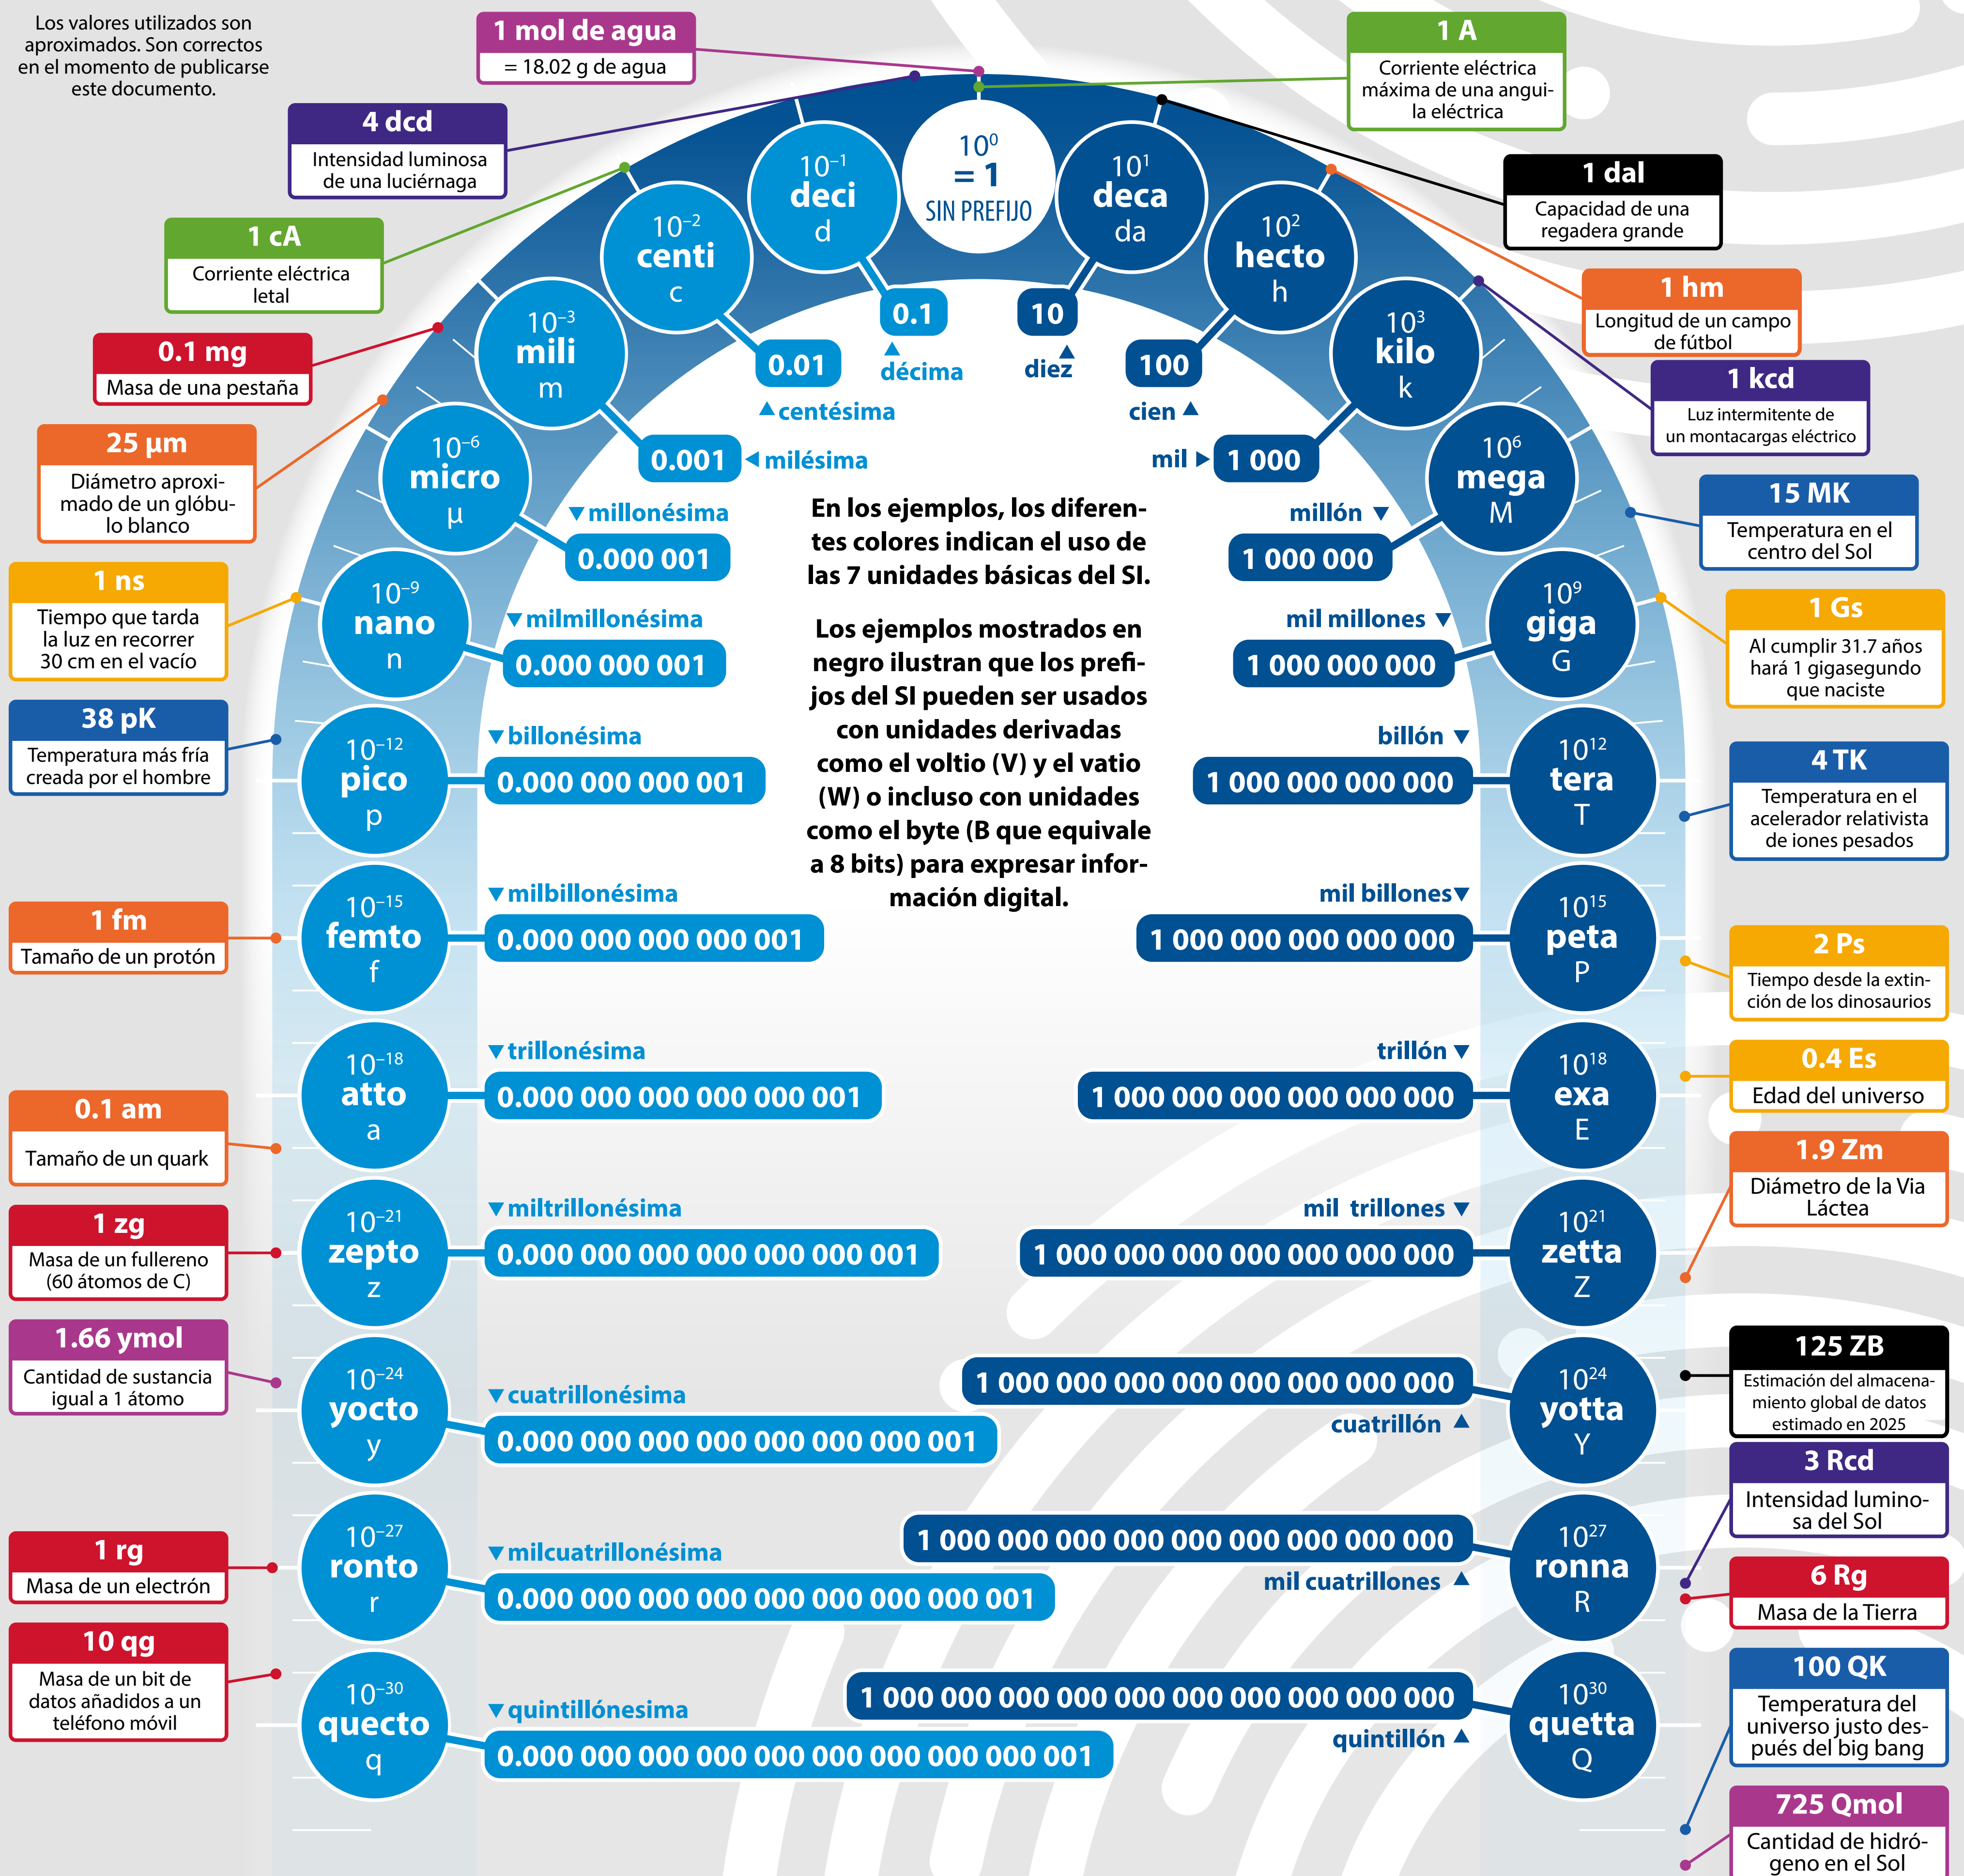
Los valores utilizados son aproximados. Son correctos en el momento de publicarse este documento.

1 mol de agua
= 18.02 g de agua

1 A
Corriente eléctrica máxima de una anguila eléctrica

4 dcd
Intensidad luminosa de una luciérnaga

1 dal
Capacidad de una regadera grande

1 cA
Corriente eléctrica letal

1 hm
Longitud de un campo de fútbol

0.1 mg
Masa de una pestaña

1 kcd
Luz intermitente de un montacargas eléctrico

25 µm
Diámetro aproximado de un glóbulo blanco

15 MK
Temperatura en el centro del Sol

1 ns
Tiempo que tarda la luz en recorrer 30 cm en el vacío

1 Gs
Al cumplir 31.7 años hará 1 gigasegundo que naciste

38 pK
Temperatura más fría creada por el hombre

4 TK
Temperatura en el acelerador relativista de iones pesados

1 fm
Tamaño de un protón

2 Ps
Tiempo desde la extinción de los dinosaurios

0.4 Es
Edad del universo

0.1 am
Tamaño de un quark

1.9 Zm
Diámetro de la Via Láctea

1 zg
Masa de un fullereno (60 átomos de C)

125 ZB
Estimación del almacenamiento global de datos estimado en 2025

1.66 ymol
Cantidad de sustancia igual a 1 átomo

3 Rcd
Intensidad luminosa del Sol

1 rg
Masa de un electrón

6 Rg
Masa de la Tierra

10 qg
Masa de un bit de datos añadidos a un teléfono móvil

100 QK
Temperatura del universo justo después del big bang

725 Qmol
Cantidad de hidrógeno en el Sol

$10^0$ = 1 SIN PREFIJO

$10^{-1}$ deci d — 0.1 — décima
$10^{-2}$ centi c — 0.01 — centésima
$10^{-3}$ mili m — 0.001 — milésima
$10^{-6}$ micro µ — millonésima — 0.000 001
$10^{-9}$ nano n — milmillonésima — 0.000 000 001
$10^{-12}$ pico p — billonésima — 0.000 000 000 001
$10^{-15}$ femto f — milbillonésima — 0.000 000 000 000 001
$10^{-18}$ atto a — trillonésima — 0.000 000 000 000 000 001
$10^{-21}$ zepto z — miltrillonésima — 0.000 000 000 000 000 000 001
$10^{-24}$ yocto y — cuatrillonésima — 0.000 000 000 000 000 000 000 001
$10^{-27}$ ronto r — milcuatrillonésima — 0.000 000 000 000 000 000 000 000 001
$10^{-30}$ quecto q — quintillónesima — 0.000 000 000 000 000 000 000 000 000 001

$10^1$ deca da — 10 — diez
$10^2$ hecto h — 100 — cien
$10^3$ kilo k — mil — 1 000
$10^6$ mega M — millón — 1 000 000
$10^9$ giga G — mil millones — 1 000 000 000
$10^{12}$ tera T — billón — 1 000 000 000 000
$10^{15}$ peta P — mil billones — 1 000 000 000 000 000
$10^{18}$ exa E — trillón — 1 000 000 000 000 000 000
$10^{21}$ zetta Z — mil trillones — 1 000 000 000 000 000 000 000
$10^{24}$ yotta Y — 1 000 000 000 000 000 000 000 000 — cuatrillón
$10^{27}$ ronna R — 1 000 000 000 000 000 000 000 000 000 — mil cuatrillones
$10^{30}$ quetta Q — 1 000 000 000 000 000 000 000 000 000 000 — quintillón

En los ejemplos, los diferentes colores indican el uso de las 7 unidades básicas del SI.

Los ejemplos mostrados en negro ilustran que los prefijos del SI pueden ser usados con unidades derivadas como el voltio (V) y el vatio (W) o incluso con unidades como el byte (B que equivale a 8 bits) para expresar información digital.